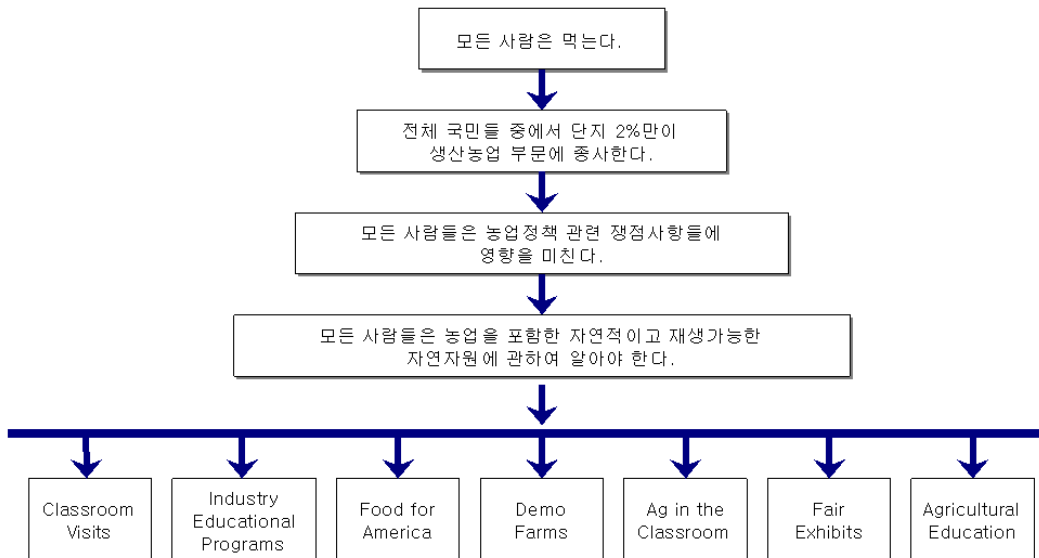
모든 사람은 먹는다.

전체 국민들 중에서 단지 2%만이 생산농업 부문에 종사한다.

모든 사람들은 농업정책 관련 쟁점사항들에 영향을 미친다.

모든 사람들은 농업을 포함한 자연적이고 재생가능한 자연자원에 관하여 알아야 한다.

Classroom Visits

Industry Educational Programs

Food for America

Demo Farms

Ag in the Classroom

Fair Exhibits

Agricultural Education